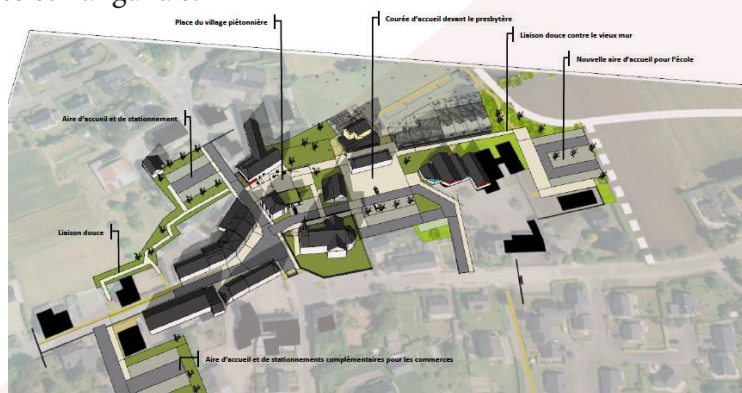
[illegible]

Place du village piétonnière

Courée d'accueil devant le presbytère

Liaison douce contre le vieux mur

Nouvelle aire d'accueil pour l'école

Aire d'accueil et de stationnement

Liaison douce

Aire d'accueil et de stationnements complémentaires pour les commerces